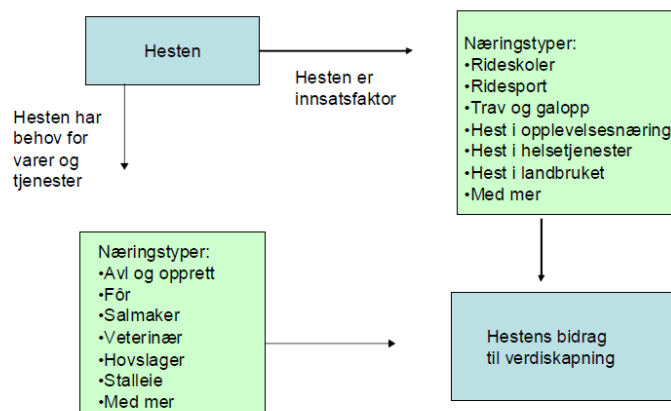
Hesten

Hesten er innsatsfaktor

Næringstyper:
•Rideskoler
•Ridesport
•Trav og galopp
•Hest i opplevelsesnæring
•Hest i helsetjenester
•Hest i landbruket
•Med mer

Hesten har behov for varer og tjenester

Næringstyper:
•Avl og opprett
•Fôr
•Salmaker
•Veterinær
•Hovslager
•Stalleie
•Med mer

Hestens bidrag til verdiskapning